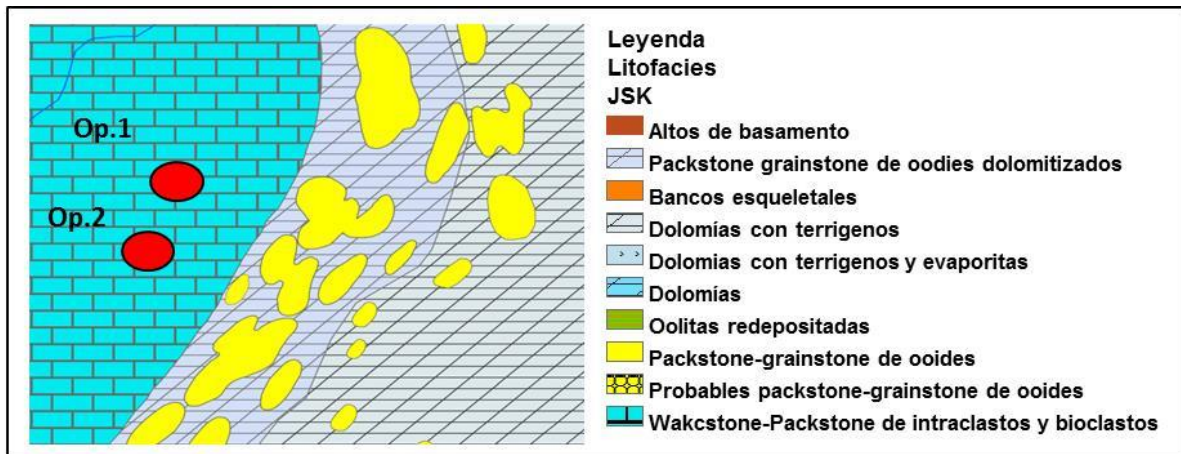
Op.1
Op.2

Leyenda
Litofacies
JSK
Altos de basamento
Packstone grainstone de oodies dolomitizados
Bancos esqueletales
Dolomías con terrigenos
Dolomias con terrigenos y evaporitas
Dolomías
Oolitas redepositadas
Packstone-grainstone de ooides
Probables packstone-grainstone de ooides
Wakcstone-Packstone de intraclastos y bioclastos